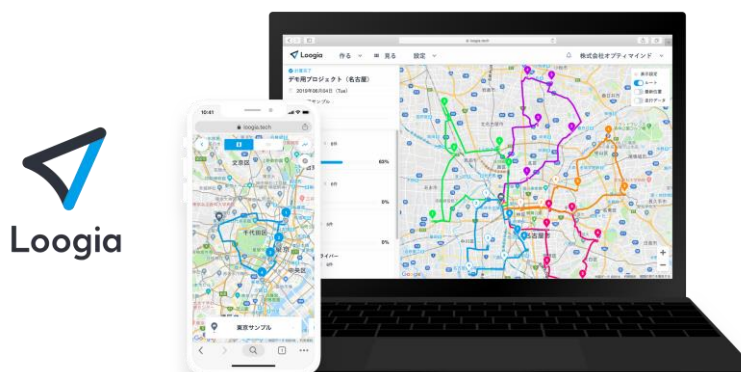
Loogia

Loogia 作る 見る 設定 株式会社オプティマインド

デモ用プロジェクト（名古屋）

2019年08月04日（Tue）

サンプル

60%

0%

0%

ライバー

名古屋

10:41

loogia.tech

文京区

千代田区

中央区

東京サンプル